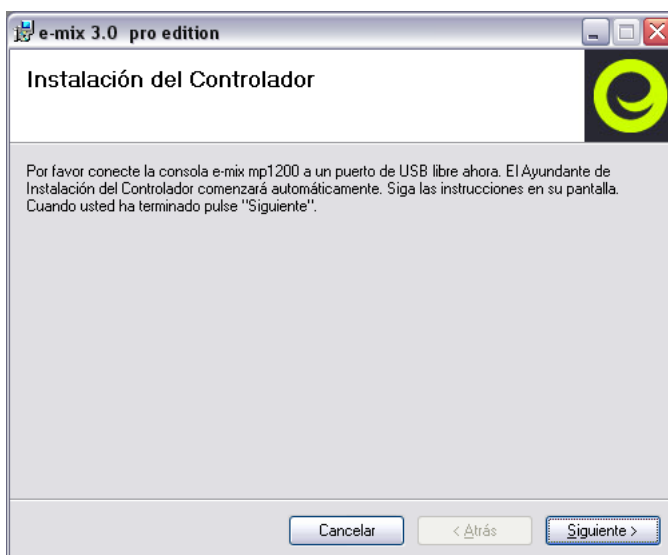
e-mix 3.0 pro edition

Instalación del Controlador

Por favor conecte la consola e-mix mp1200 a un puerto de USB libre ahora. El Ayundante de Instalación del Controlador comenzará automáticamente. Siga las instrucciones en su pantalla. Cuando usted ha terminado pulse "Siguiente".

Cancelar

< Atrás

Siguiente >